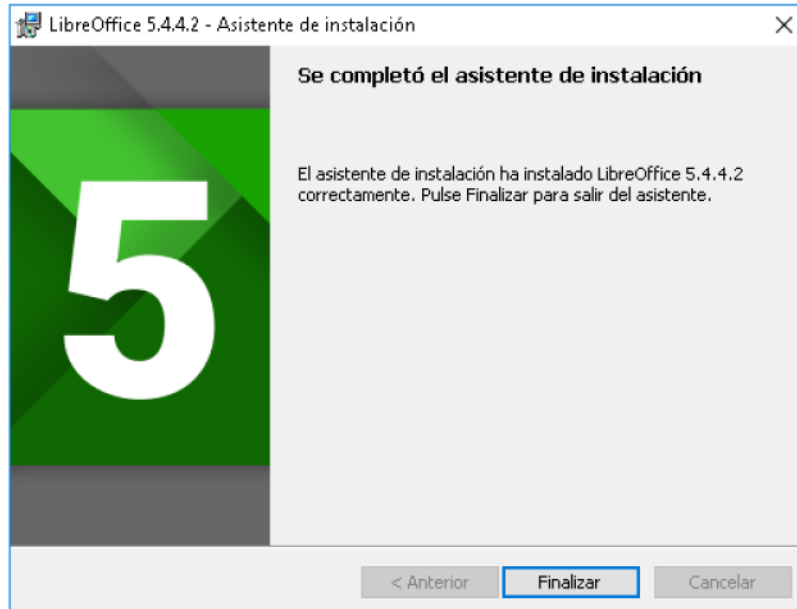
LibreOffice 5.4.4.2 - Asistente de instalación

×

5

Se completó el asistente de instalación

El asistente de instalación ha instalado LibreOffice 5.4.4.2 correctamente. Pulse Finalizar para salir del asistente.

< Anterior

Finalizar

Cancelar